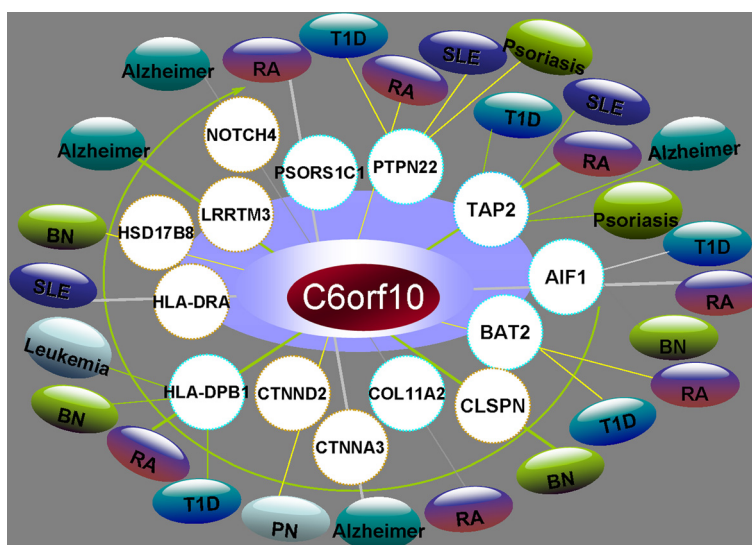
T1D
RA
SLE
Psoriasis
Alzheimer
RA
SLE
NOTCH4
T1D
Alzheimer
PSORS1C1
PTPN22
RA
Alzheimer
LRRTM3
TAP2
Psoriasis
BN
HSD17B8
T1D
AIF1
SLE
HLA-DRA
C6orf10
RA
BAT2
BN
Leukemia
HLA-DPB1
CTNND2
COL11A2
CLSPN
RA
BN
T1D
RA
CTNNA3
BN
T1D
PN
Alzheimer
RA